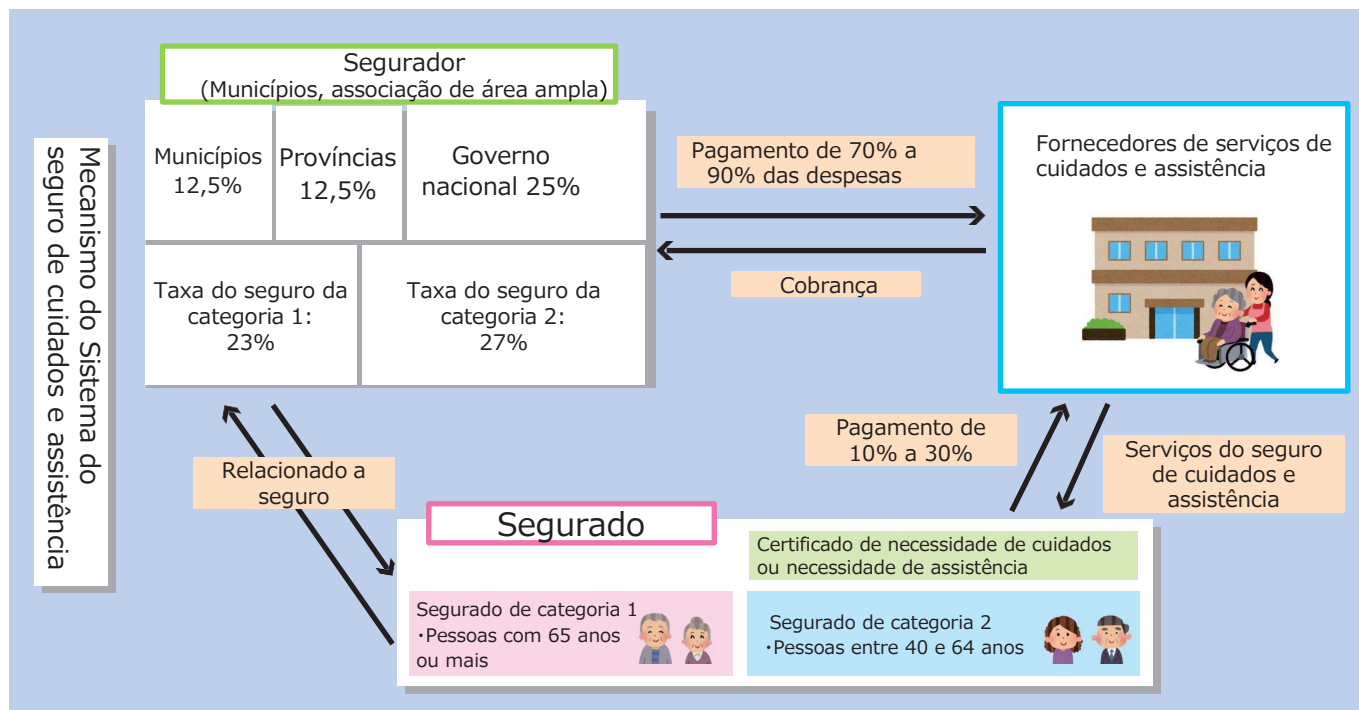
Mecanismo do Sistema do seguro de cuidados e assistência

Segurador
(Municípios, associação de área ampla)

| Municípios 12,5% | Províncias 12,5% | Governo nacional 25% |
|---|---|---|

| Taxa do seguro da categoria 1: 23% | Taxa do seguro da categoria 2: 27% |
|---|---|

Pagamento de 70% a 90% das despesas

Cobrança

Fornecedores de serviços de cuidados e assistência

Pagamento de 10% a 30%

Serviços do seguro de cuidados e assistência

Relacionado a seguro

Segurado

Certificado de necessidade de cuidados ou necessidade de assistência

Segurado de categoria 1
・Pessoas com 65 anos ou mais

Segurado de categoria 2
・Pessoas entre 40 e 64 anos